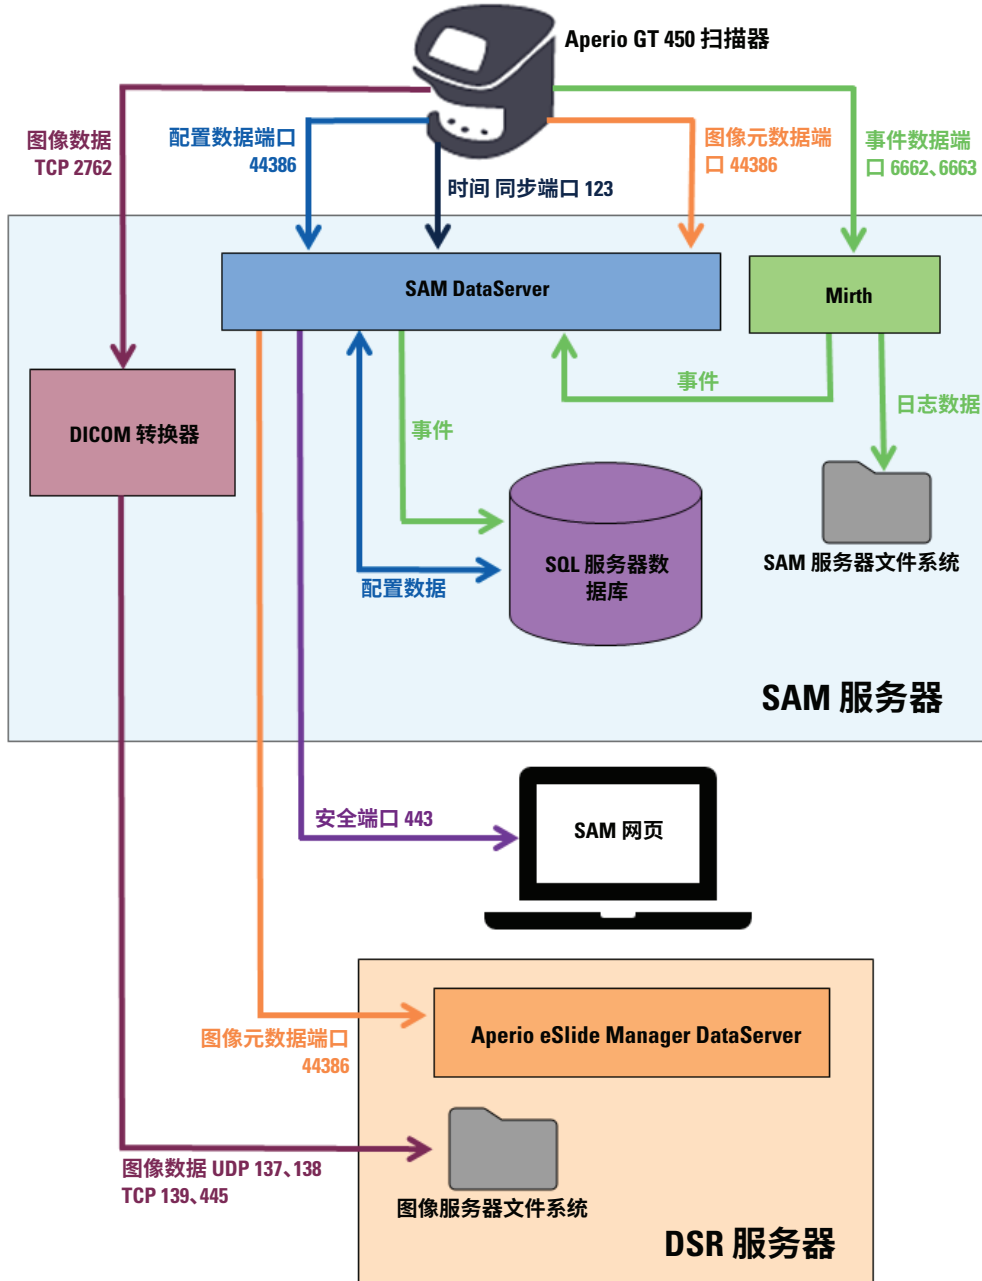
Aperio GT 450 扫描器

图像数据
TCP 2762

配置数据端口
44386

时间 同步端口 123

图像元数据端口 44386

事件数据端口 6662、6663

SAM DataServer

Mirth

事件

日志数据

DICOM 转换器

事件

SQL 服务器数据库

SAM 服务器文件系统

配置数据

SAM 服务器

安全端口 443

SAM 网页

Aperio eSlide Manager DataServer

图像元数据端口
44386

图像数据 UDP 137、138
TCP 139、445

图像服务器文件系统

DSR 服务器